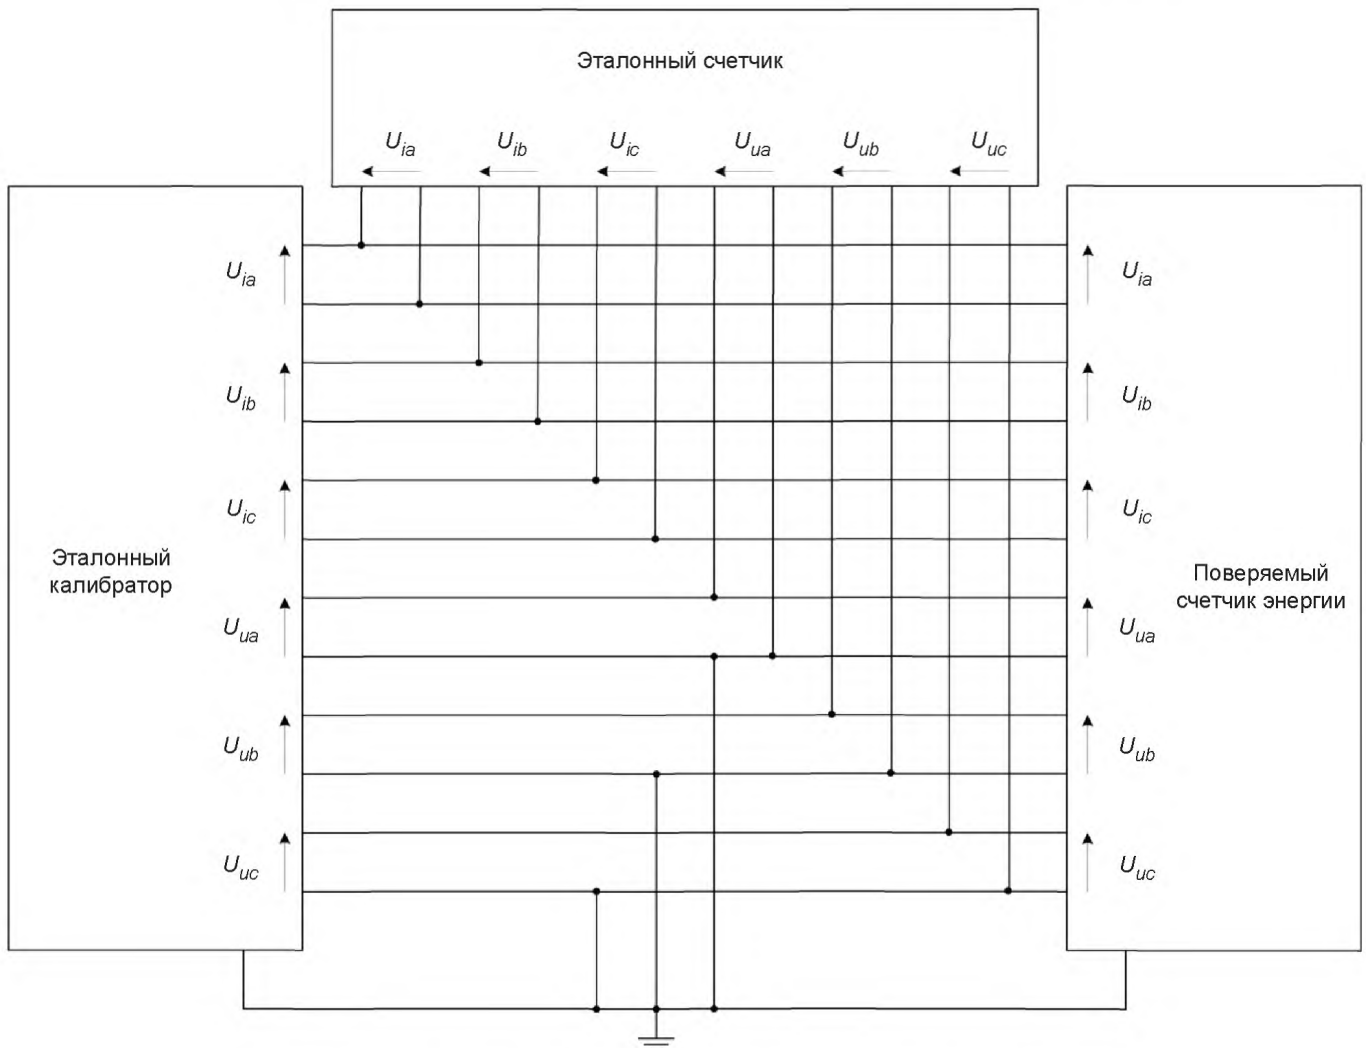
Эталонный счетчик

$U_{ia}$ $U_{ib}$ $U_{ic}$ $U_{ua}$ $U_{ub}$ $U_{uc}$

Эталонный калибратор

$U_{ia}$
$U_{ib}$
$U_{ic}$
$U_{ua}$
$U_{ub}$
$U_{uc}$

$U_{ia}$
$U_{ib}$
$U_{ic}$
$U_{ua}$
$U_{ub}$
$U_{uc}$

Поверяемый счетчик энергии